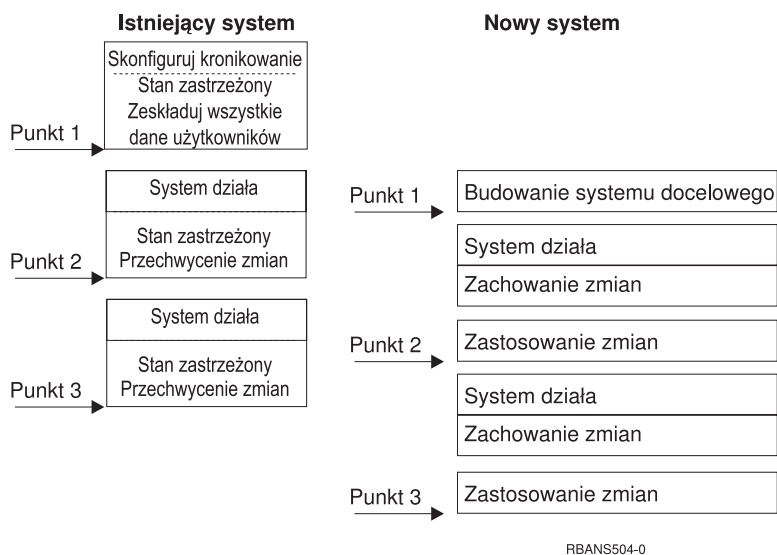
Istniejący system

Skonfiguruj kronikowanie

Stan zastrzeżony
Zeskładuj wszystkie dane użytkowników

Punkt 1

System działa

Stan zastrzeżony
Przechwycenie zmian

Punkt 2

System działa

Stan zastrzeżony
Przechwycenie zmian

Punkt 3

Nowy system

Punkt 1

Budowanie systemu docelowego

System działa

Zachowanie zmian

Punkt 2

Zastosowanie zmian

System działa

Zachowanie zmian

Punkt 3

Zastosowanie zmian

RBANS504-0